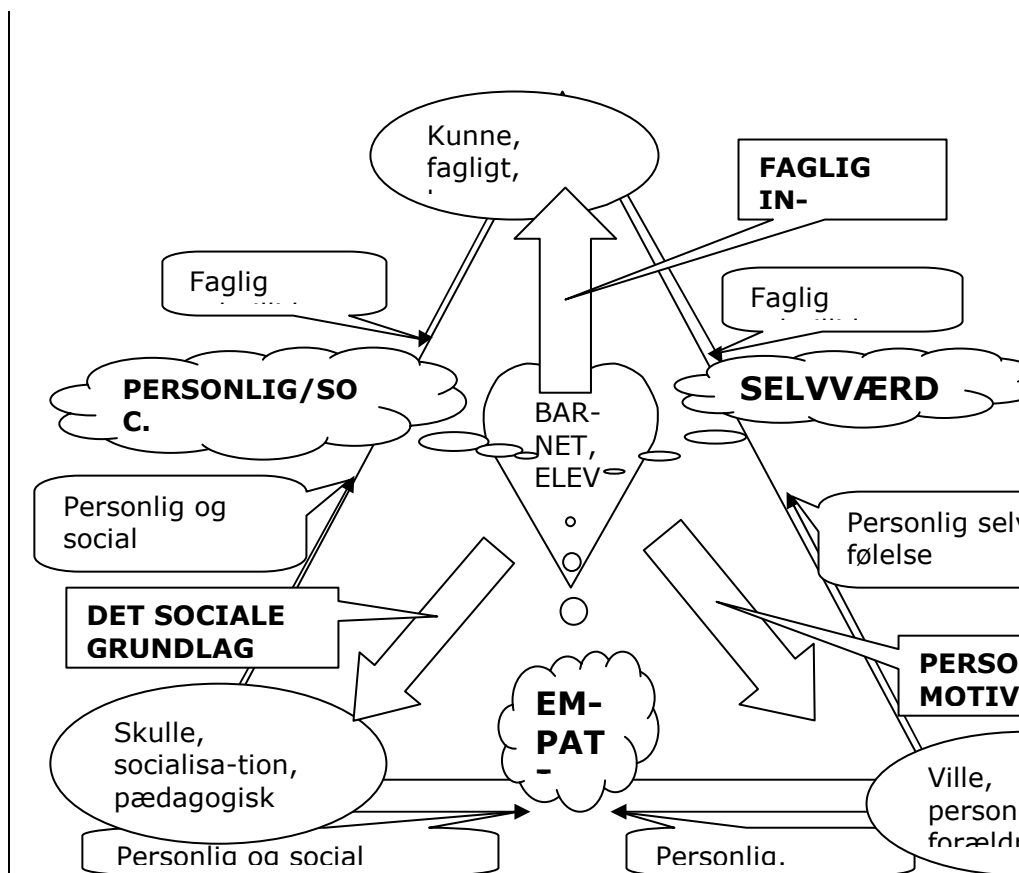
Kunne, fagligt,

FAGLIG IN-

Faglig

Faglig

PERSONLIG/SO C.

SELVVÆRD

BAR-NET, ELEV

Personlig og social

Personlig selv følelse

DET SOCIALE GRUNDLAG

PERSO MOTIV

EM-PAT -

Skulle, socialisa-tion, pædagogisk

Ville, person foræld

Personlig og social

Personlig.